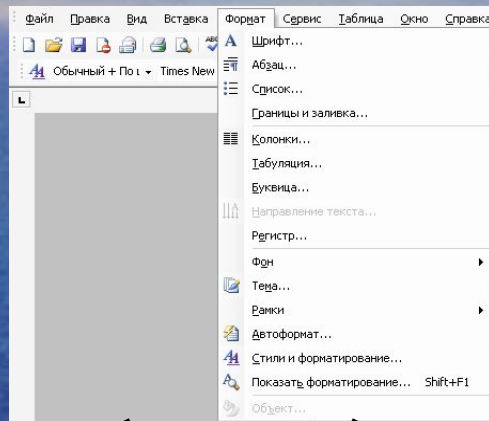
Файл Правка Вид Вставка Формат Сервис Таблица Окно Справка

Обычный + По ц Times New

Шрифт...
Абзац...
Список...
Границы и заливка...
Колонки...
Табуляция...
Буквица...
Направление текста...
Регистр...
Фон
Тема...
Рамки
Автоформат...
Стили и форматирование...
Показать форматирование... Shift+F1
Объект...